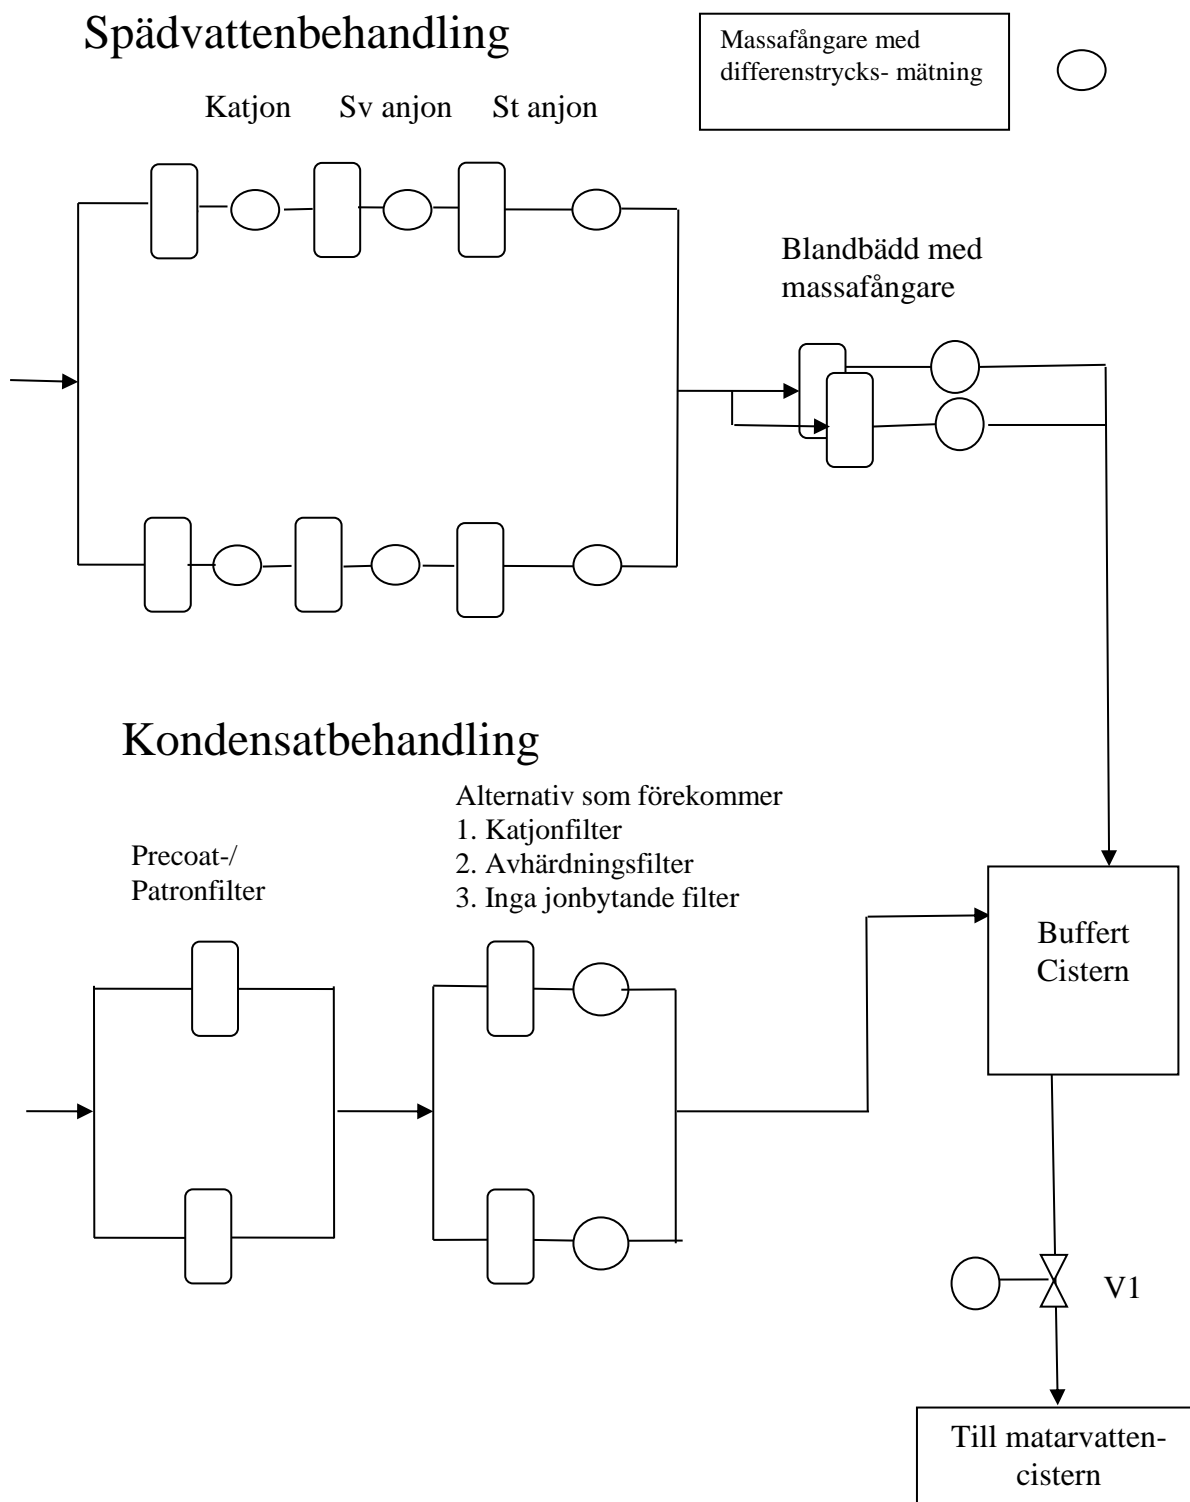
Spädvattenbehandling

Massafångare med differenstrycks- mätning

Katjon Sv anjon St anjon

Blandbädd med massafångare

Kondensatbehandling

Alternativ som förekommer
1. Katjonfilter
2. Avhärdningsfilter
3. Inga jonbytande filter

Precoat-/ Patronfilter

Buffert Cistern

V1

Till matarvatten-cistern